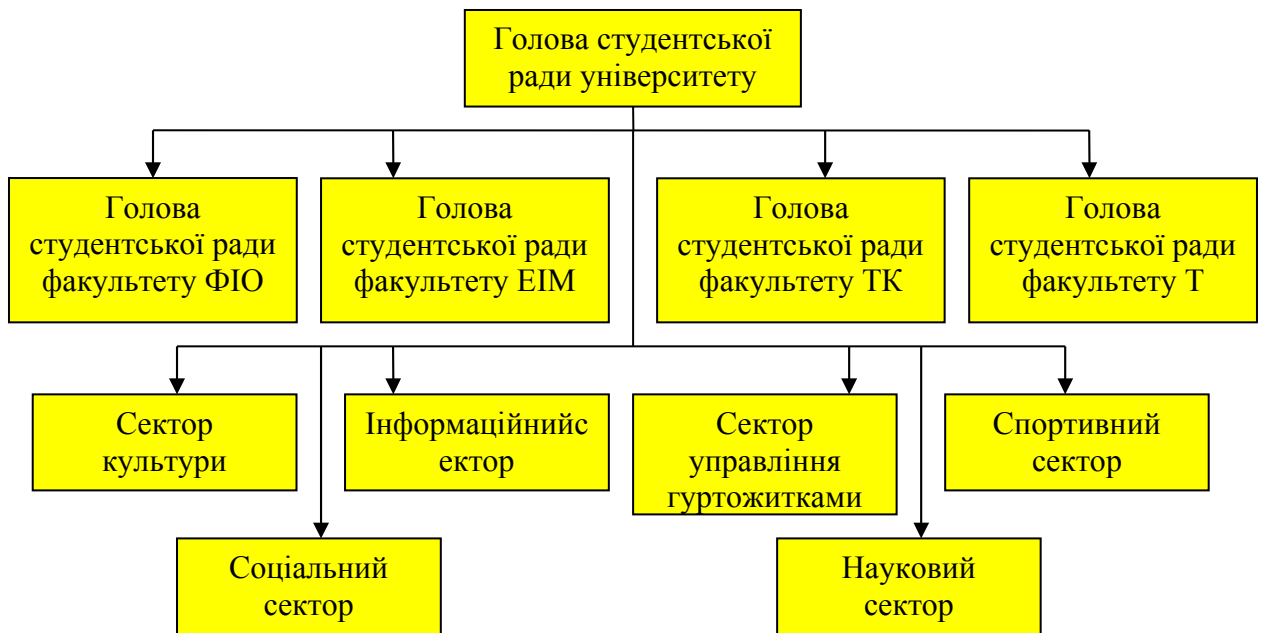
Голова студентської ради університету

Голова студентської ради факультету ФІО

Голова студентської ради факультету ЕІМ

Голова студентської ради факультету ТК

Голова студентської ради факультету Т

Сектор культури

Інформаційнийс ектор

Сектор управління гуртожитками

Спортивний сектор

Соціальний сектор

Науковий сектор